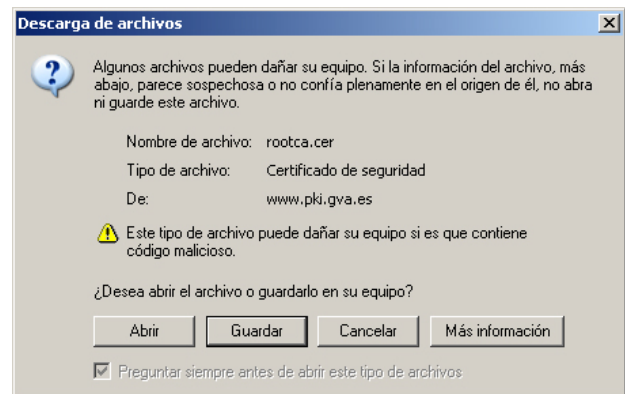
Descarga de archivos

Algunos archivos pueden dañar su equipo. Si la información del archivo, más abajo, parece sospechosa o no confía plenamente en el origen de él, no abra ni guarde este archivo.

| | |
|---|---|
| Nombre de archivo: | rootca.cer |
| Tipo de archivo: | Certificado de seguridad |
| De: | www.pki.gva.es |

Este tipo de archivo puede dañar su equipo si es que contiene código malicioso.

¿Desea abrir el archivo o guardarlo en su equipo?

Abrir | Guardar | Cancelar | Más información

Preguntar siempre antes de abrir este tipo de archivos